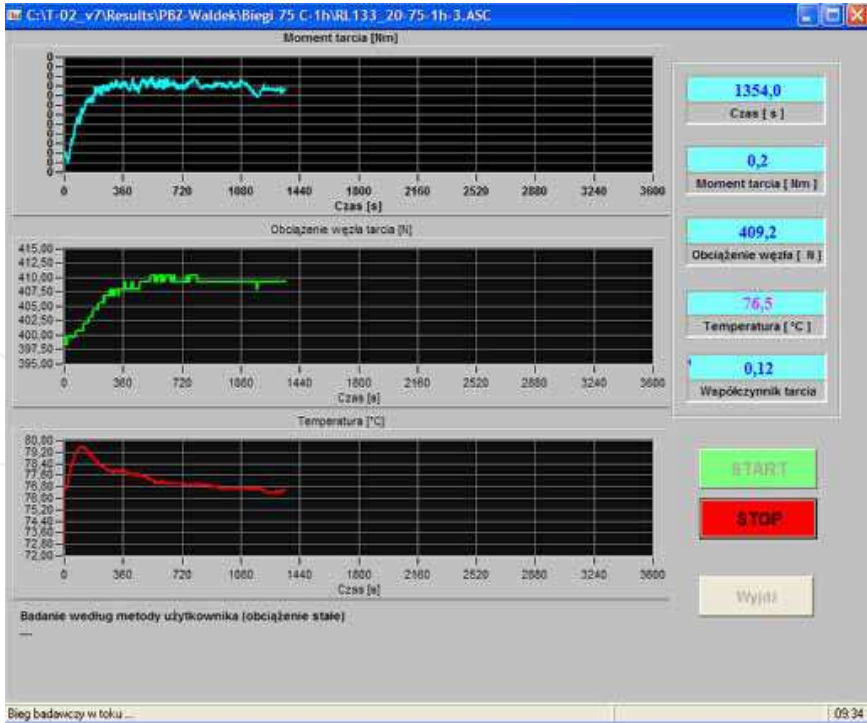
C:\T-02_v7\Results\PBZ-Waldek\Biegi 75 C-1h\RL133_20-75-1h-3.ASC

Moment tarcia [Nm]

0
0
0
0
0
0
0
0
0
0
0
0
0
0
0
0
0

0 360 720 1080 1440 1800 2160 2520 2880 3240 3600
Czas [s]

Obciążenie węzła tarcia [N]

415,00
412,50
410,00
407,50
405,00
402,50
400,00
397,50
395,00

0 360 720 1080 1440 1800 2160 2520 2880 3240 3600
Czas [s]

Temperatura [°C]

80,00
79,20
78,40
77,60
76,80
76,00
75,20
74,40
73,60
72,80
72,00

0 360 720 1080 1440 1800 2160 2520 2880 3240 3600
Czas [s]

1354,0
Czas [ s ]

0,2
Moment tarcia [ Nm ]

409,2
Obciążenie węzła [ N ]

76,5
Temperatura [ °C ]

0,12
Współczynnik tarcia

START

STOP

Wyjdź

Badanie według metody użytkownika (obciążenie stałe)

Bieg badawczy w toku ...

09:34